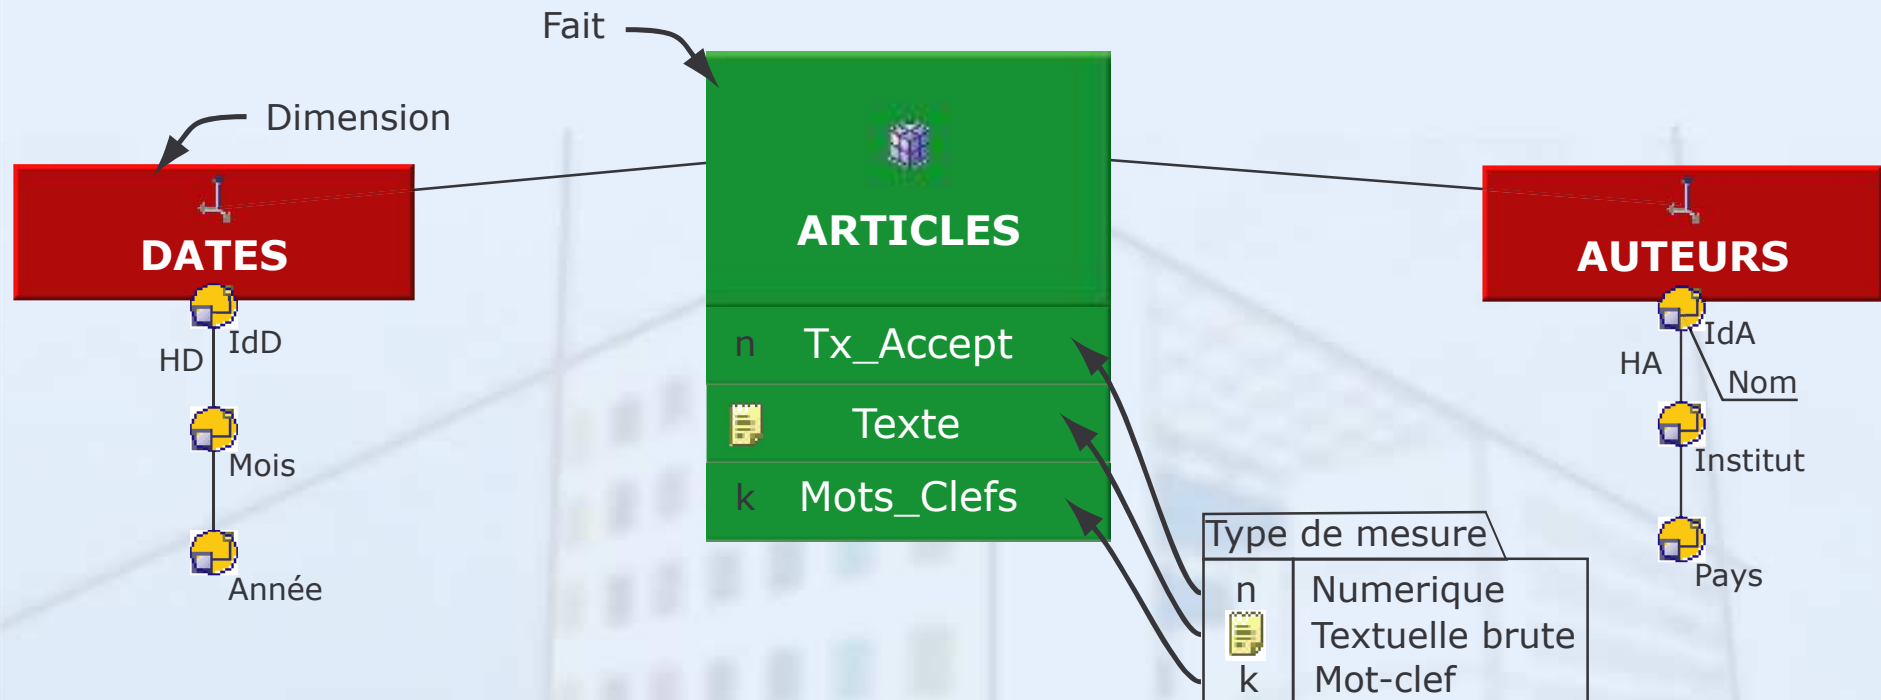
Fait

Dimension

DATES

IdD
HD
Mois
Année

ARTICLES

n Tx_Accept
Texte
k Mots_Clefs

AUTEURS

IdA
HA
Nom
Institut
Pays

Type de mesure

| | |
|---|---|
| n | Numerique |
| | Textuelle brute |
| k | Mot-clef |